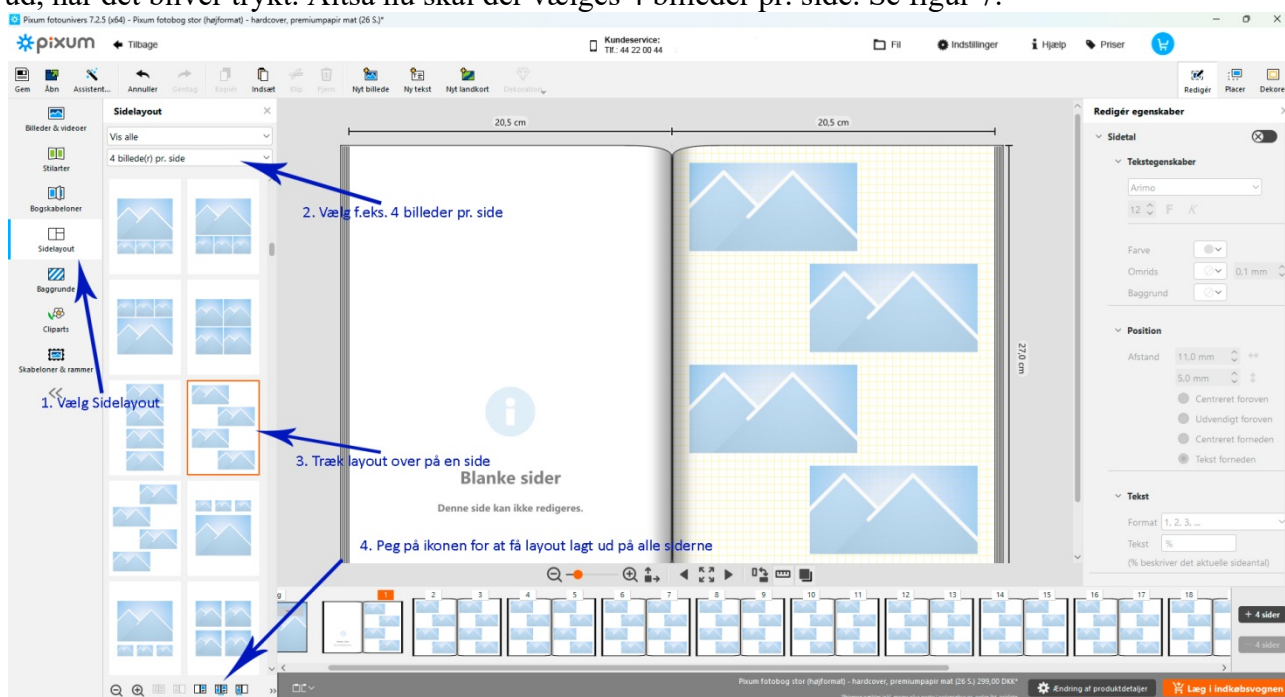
ud, når det bliver trykt. Altså nu skal der vælges 4 billeder pr. side. Se figur 7.

Pixum fotounivers 7.2.5 (x64) - Pixum fotobog stor (højformat) - hardcover, premiumpapir mat (26 S.)*

pixum Tilbage

Kundeservice: Tlf.: 44 22 00 44

Fil Indstillinger Hjælp Priser

Gem Åbn Assistent... Annuller Gentag Kopiér Indsæt Klip Fjern Nyt billede Ny tekst Nyt landkort Dekoration

Redigér Placer Dekore

Billeder & videoer
Stilarter
Bogskabeloner
Sidelayout
Baggrunde
Cliparts
Skabeloner & rammer

Sidelayout
Vis alle
4 billede(r) pr. side

2. Vælg f.eks. 4 billeder pr. side

1. Vælg Sidelayout

3. Træk layout over på en side

4. Peg på ikonen for at få layout lagt ud på alle siderne

20,5 cm
20,5 cm
27,0 cm

Blanke sider
Denne side kan ikke redigeres.

Redigér egenskaber
Sidetal
Tekstegenskaber
Arimo
12
Farve
Omrids 0,1 mm
Baggrund
Position
Afstand 11,0 mm
5,0 mm
Centreret foroven
Udvendigt foroven
Centreret forneden
Tekst forneden
Tekst
Format 1, 2, 3, ...
Tekst %
(% beskriver det aktuelle sideantal)

1 2 3 4 5 6 7 8 9 10 11 12 13 14 15 16 17 18

+ 4 sider
- 4 sider

Pixum fotobog stor (højformat) - hardcover, premiumpapir mat (26 S.) 299,00 DKK*

Ændring af produktdetaljer
Læg i indkøbsvognen